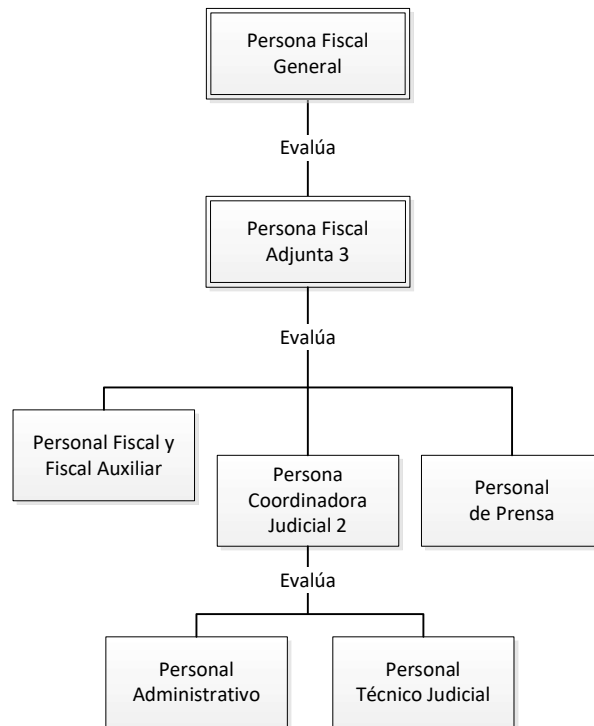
Persona Fiscal General

Evalúa

Persona Fiscal Adjunta 3

Evalúa

Personal Fiscal y Fiscal Auxiliar

Persona Coordinadora Judicial 2

Personal de Prensa

Evalúa

Personal Administrativo

Personal Técnico Judicial